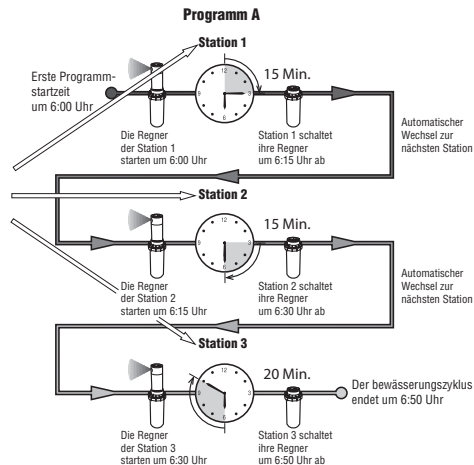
Programm A

Station 1

Erste Programmstartzeit um 6:00 Uhr

15 Min.

Die Regner der Station 1 starten um 6:00 Uhr

Station 1 schaltet ihre Regner um 6:15 Uhr ab

Automatischer Wechsel zur nächsten Station

Station 2

15 Min.

Die Regner der Station 2 starten um 6:15 Uhr

Station 2 schaltet ihre Regner um 6:30 Uhr ab

Automatischer Wechsel zur nächsten Station

Station 3

20 Min.

Der bewässerungszyklus endet um 6:50 Uhr

Die Regner der Station 3 starten um 6:30 Uhr

Station 3 schaltet ihre Regner um 6:50 Uhr ab